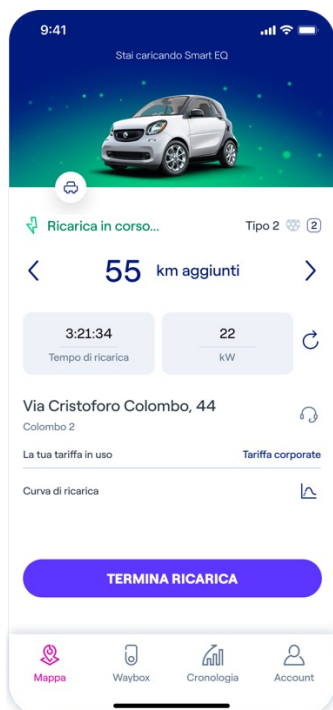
9:41

Stai caricando Smart EQ

Ricarica in corso...

Tipo 2 2

55 km aggiunti

3:21:34
Tempo di ricarica

22
kW

Via Cristoforo Colombo, 44
Colombo 2

La tua tariffa in uso
Tariffa corporate

Curva di ricarica

TERMINA RICARICA

Mappa
Waybox
Cronologia
Account